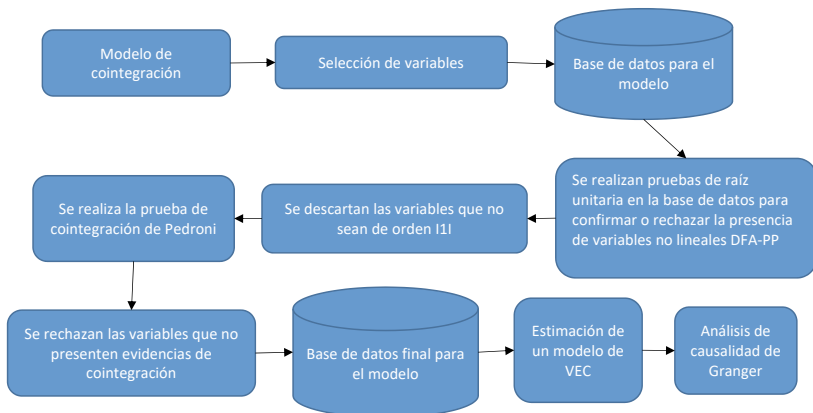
Modelo de cointegración

Selección de variables

Base de datos para el modelo

Se realizan pruebas de raíz unitaria en la base de datos para confirmar o rechazar la presencia de variables no lineales DFA-PP

Se descartan las variables que no sean de orden I1I

Se realiza la prueba de cointegración de Pedroni

Se rechazan las variables que no presenten evidencias de cointegración

Base de datos final para el modelo

Estimación de un modelo de VEC

Análisis de causalidad de Granger